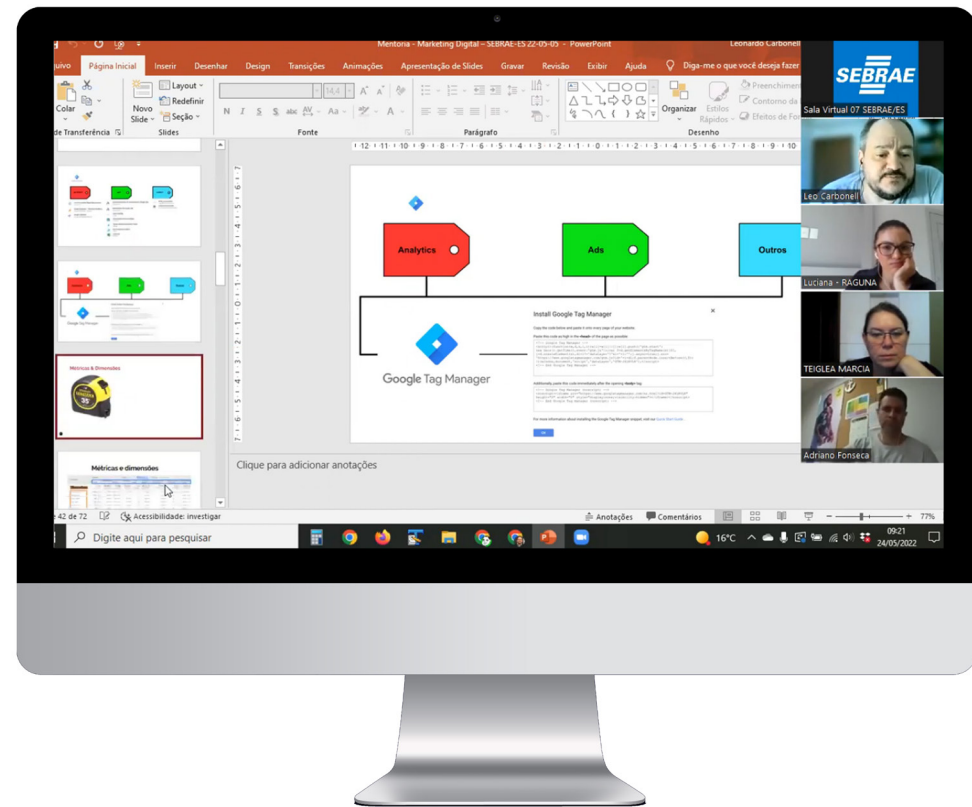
Mentoria - Marketing Digital - SEBRAE-ES 22-05-05 - PowerPoint

Leonardo Carbonell

uivo Página Inicial Inserir Desenhar Design Transições Animações Apresentação de Slides Gravar Revisão Exibir Ajuda Diga-me o que você deseja fazer

Colar Novo Slide Layout Redefinir Seção Organizar Estilos Rápidos Preenchimento Contorno da Efeitos de Fo

de Transferência Slides Fonte Parágrafo Desenho

14,4

Métricas & Dimensões

Métricas e dimensões

Analytics Ads Outros

Google Tag Manager

Install Google Tag Manager

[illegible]

Clique para adicionar anotações

42 de 72 Acessibilidade: investigar Anotações Comentários 77%

Digite aqui para pesquisar 16°C 09:21 24/05/2022

SEBRAE

Sala Virtual 07 SEBRAE/ES

Leo Carbonell

Luciana - RAGUNA

TEIGLEA MARCIA

Adriano Fonseca